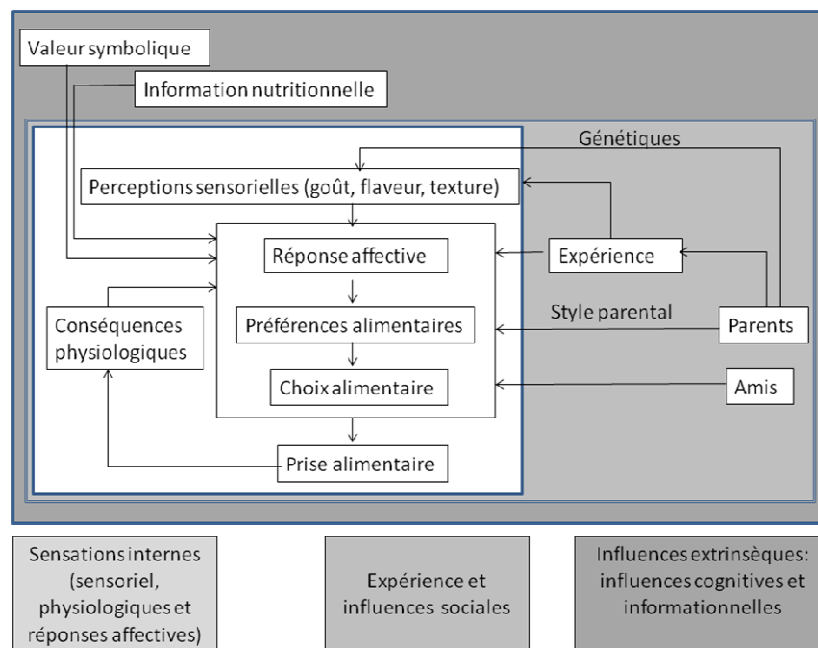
Valeur symbolique

Information nutritionnelle

Génétiques

Perceptions sensorielles (goût, flaveur, texture)

Réponse affective

Expérience

Conséquences physiologiques

Préférences alimentaires

Style parental

Parents

Choix alimentaire

Amis

Prise alimentaire

Sensations internes (sensoriel, physiologiques et réponses affectives)

Expérience et influences sociales

Influences extrinsèques: influences cognitives et informationnelles